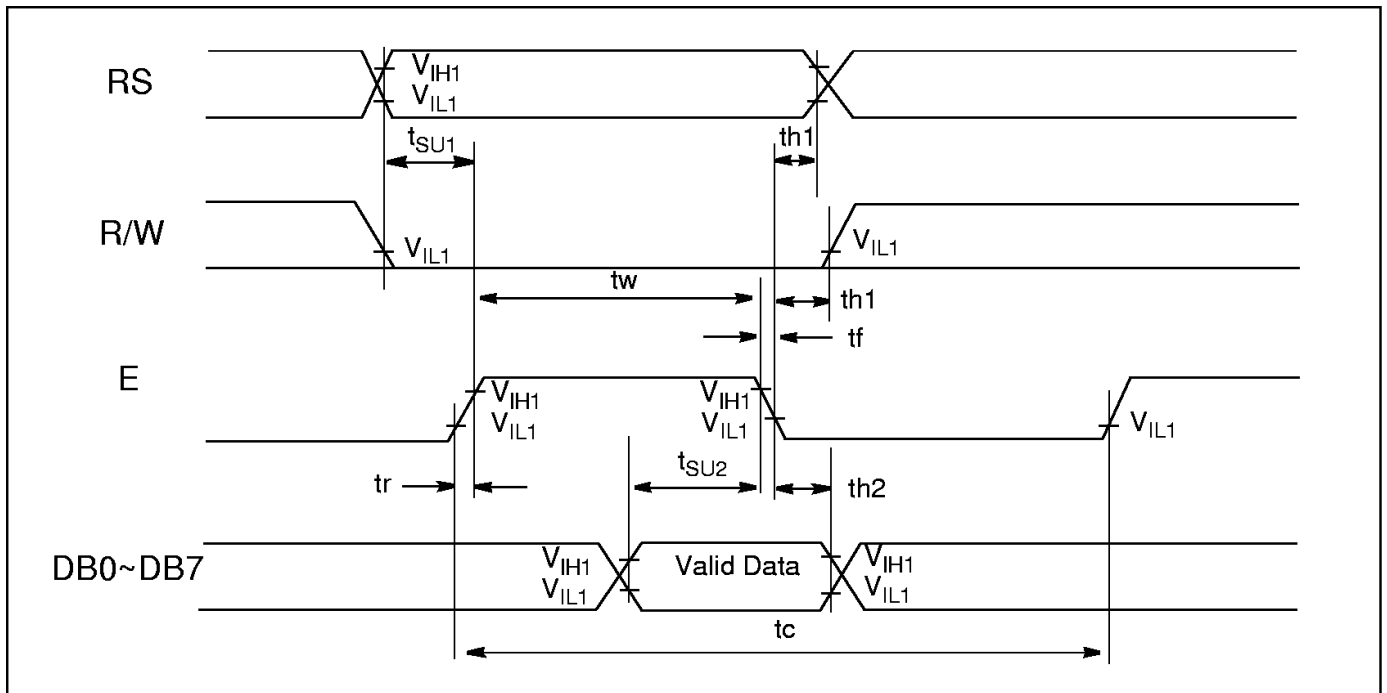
RS
$V_{IH1}$
$V_{IL1}$
$t_{SU1}$
th1
R/W
$V_{IL1}$
$V_{IL1}$
tw
th1
tf
E
$V_{IH1}$
$V_{IL1}$
$V_{IH1}$
$V_{IL1}$
$V_{IL1}$
tr
$t_{SU2}$
th2
DB0~DB7
$V_{IH1}$
$V_{IL1}$
Valid Data
$V_{IH1}$
$V_{IL1}$
tc